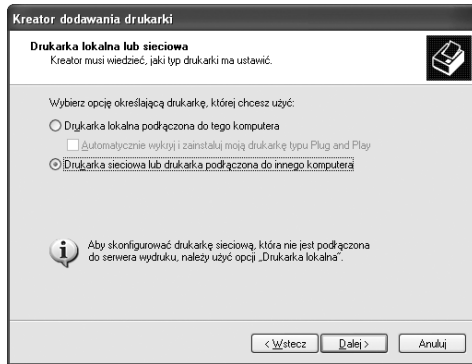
Kreator dodawania drukarki

Drukarka lokalna lub sieciowa
Kreator musi wiedzieć, jaki typ drukarki ma ustawić.

Wybierz opcję określającą drukarkę, której chcesz użyć:

Drukarka lokalna podłączona do tego komputera

Automatycznie wykryj i zainstaluj moją drukarkę typu Plug and Play

Drukarka sieciowa lub drukarka podłączona do innego komputera

Aby skonfigurować drukarkę sieciową, która nie jest podłączona do serwera wydruku, należy użyć opcji „Drukarka lokalna".

< Wstecz | Dalej > | Anuluj